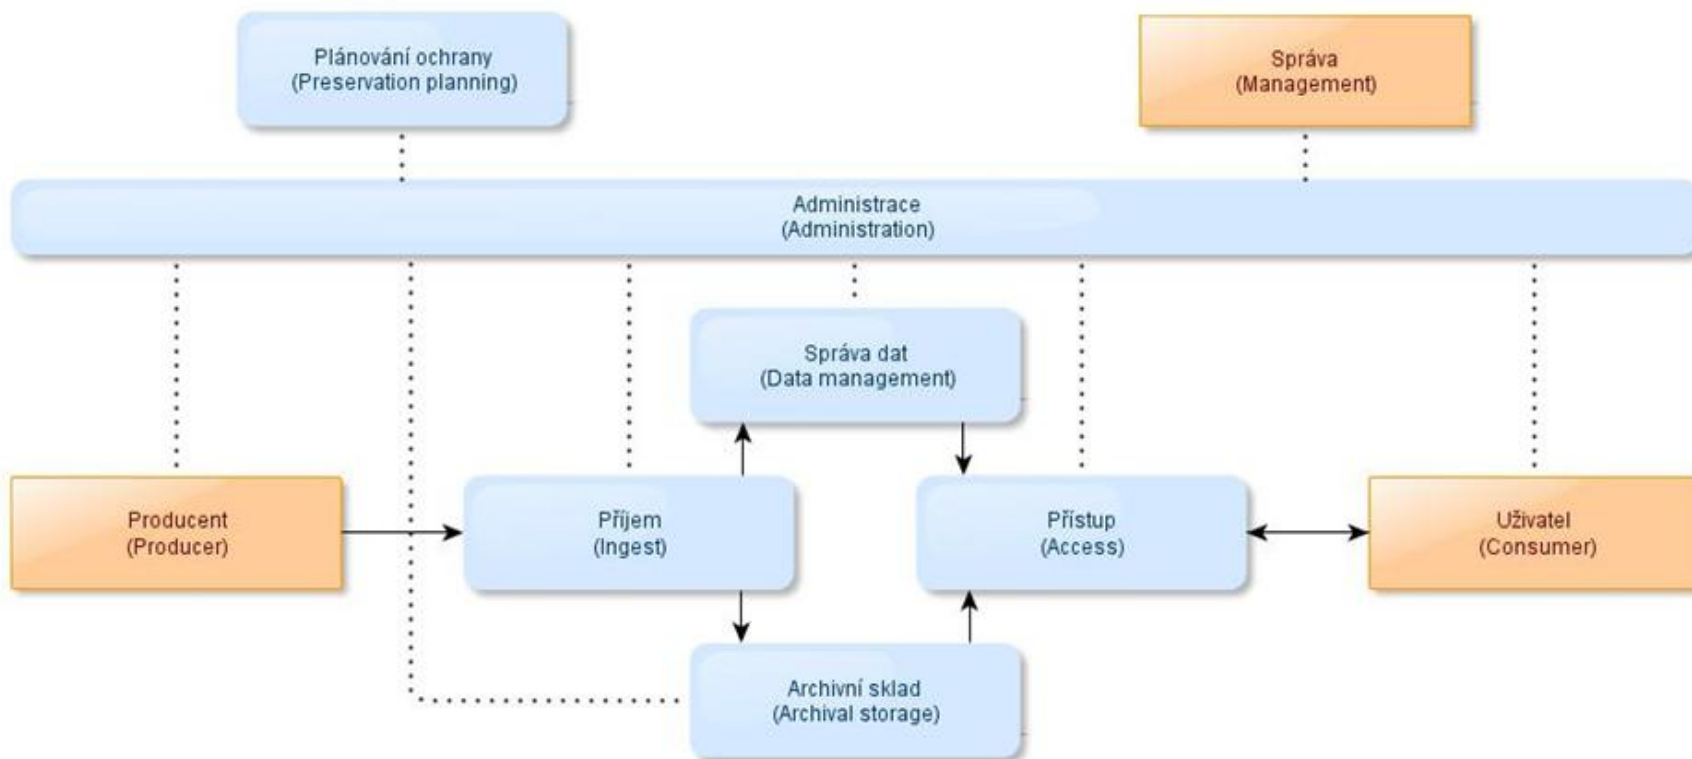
Plánování ochrany
(Preservation planning)

Správa
(Management)

Administrace
(Administration)

Správa dat
(Data management)

Producent
(Producer)

Příjem
(Ingest)

Přístup
(Access)

Uživatel
(Consumer)

Archivní sklad
(Archival storage)